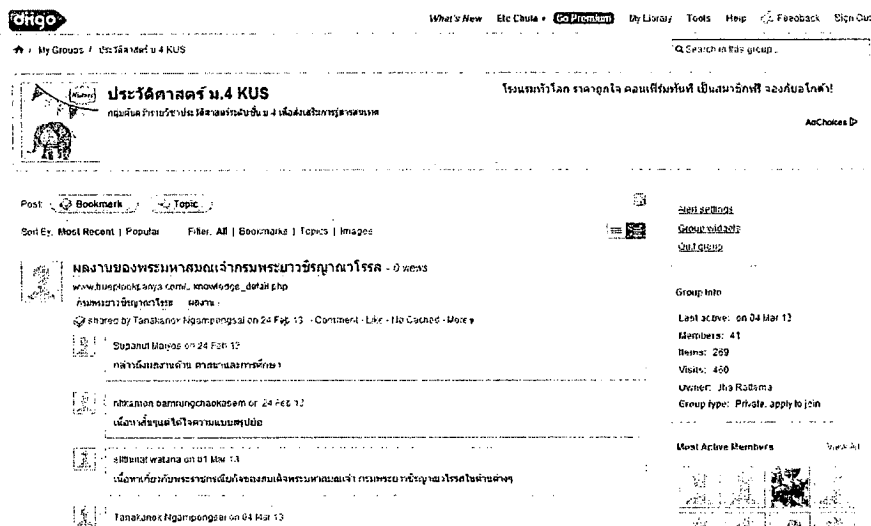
diigo

What's New Etc Chula • Go Premium My Library Tools Help Feedback Sign Out

My Groups / ประวัติศาสตร์ ม.4 KUS

Search in this group

ประวัติศาสตร์ ม.4 KUS

กลุ่มค้นคว้ารายวิชาประวัติศาสตร์ชั้น ม.4 เพื่อส่งเสริมการรู้สารสนเทศ

โรงแรมทั่วโลก ราคาถูกใจ คอนเฟิร์มทันที เป็นสมาชิกฟรี จองกับอโกด้า!

AdChoices

Post: Bookmark Topic

Sort By: Most Recent | Popular Filter: All | Bookmarks | Topics | Images

Alert settings
Group widgets
Quit group

ผลงานของพระมหาสมณเจ้ากรมพระยาวชิรญาณวโรรส - 0 views

www.thaigoodview.com/...knowledge_detail.php

กรมพระยาวชิรญาณวโรรส ผลงาน

shared by Tanakanok Ngampongsai on 24 Feb 13 - Comment - Like - No Cached - More

Supanut Maiyos on 24 Feb 13

กล่าวถึงผลงานด้าน ศาสนาและการศึกษา

nitkamon bamrungchaokasem on 24 Feb 13

เนื้อหาสั้นดูแล้วใจความแบบสรุปย่อ

sittinat watana on 01 Mar 13

เนื้อหาเกี่ยวกับพระราชกรณียกิจของสมเด็จพระมหาสมณเจ้า กรมพระยาวชิรญาณวโรรสในด้านต่างๆ

Tanakanok Ngampongsai on 04 Mar 13

Group Info

Last active: on 04 Mar 13
Members: 41
Items: 269
Visits: 460
Owner: Jha Rattsma
Group type: Private, apply to join

Most Active Members View All